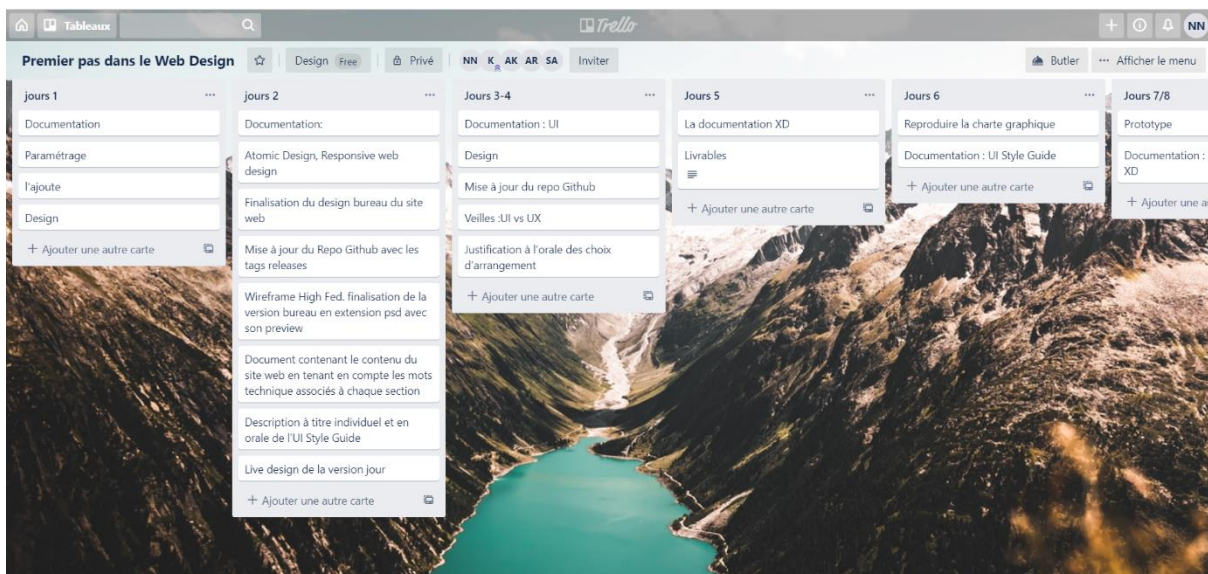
Tableaux

Trello

NN

Premier pas dans le Web Design ☆ Design Free Privé NN K AK AR SA Inviter

Butler ··· Afficher le menu

jours 1 ···
Documentation
Paramétrage
l'ajoute
Design
+ Ajouter une autre carte

jours 2 ···
Documentation:
Atomic Design, Responsive web design
Finalisation du design bureau du site web
Mise à jour du Repo Github avec les tags releases
Wireframe High Fed. finalisation de la version bureau en extension psd avec son preview
Document contenant le contenu du site web en tenant en compte les mots technique associés à chaque section
Description à titre individuel et en orale de l'UI Style Guide
Live design de la version jour
+ Ajouter une autre carte

Jours 3-4 ···
Documentation : UI
Design
Mise à jour du repo Github
Veilles :UI vs UX
Justification à l'orale des choix d'arrangement
+ Ajouter une autre carte

Jours 5 ···
La documentation XD
Livrables
+ Ajouter une autre carte

Jours 6 ···
Reproduire la charte graphique
Documentation : UI Style Guide
+ Ajouter une autre carte

Jours 7/8
Prototype
Documentation : XD
+ Ajouter une a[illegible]